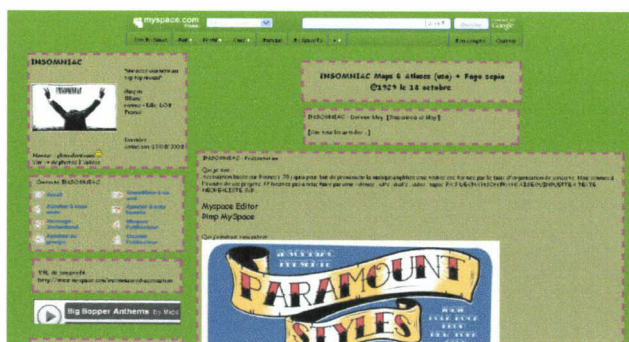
myspace.com

INSOMNIAC

"We don't wanna be on top fm-sounds"

Electro
Dance
France

INSOMNIAC Maps & Atlases (usa) + Page copie ©1929 le 16 octobre

INSOMNIAC - Derniers Blogs

Myspace Editor
Pimp MySpace

Contacter INSOMNIAC

URL de MySpace:
http://www.myspace.com/insomniacbordeaux

Big Bopper Anthems

PARAMOUNT STYLES